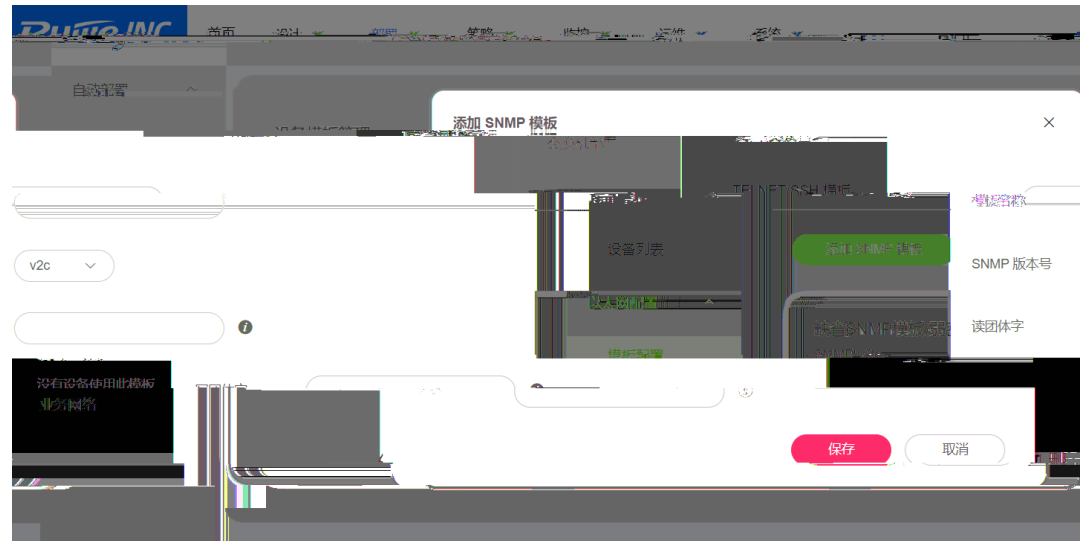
Ruijie·INC
首页
设计
部署
策略
监控
运维
系统
自动配置
添加 SNMP 模板
×
TELNET/SSH 模板
模板名称
设备列表
添加 SNMP 模板
SNMP 版本号
v2c
自动配置
读团体字
没有设备使用此模板
业务网络
写团体字
保存
取消